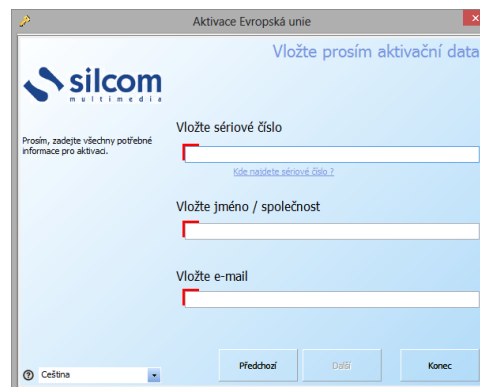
Aktivace Evropská unie

Vložte prosím aktivační data

silcom
multimedia

Prosím, zadejte všechny potřebné informace pro aktivaci.

Vložte sériové číslo

Kde najdete sériové číslo ?

Vložte jméno / společnost

Vložte e-mail

Čeština

Předchozí

Další

Konec